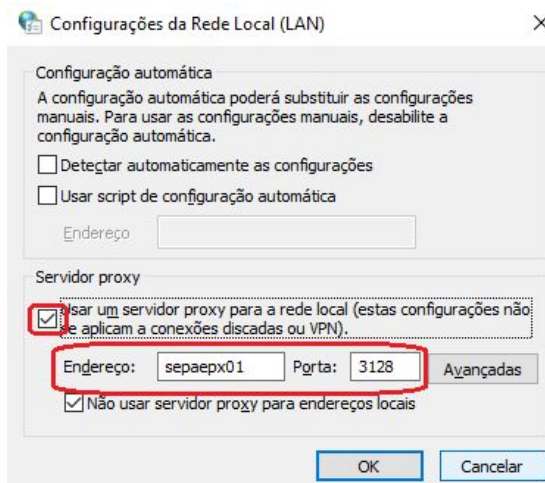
Configurações da Rede Local (LAN)

×

Configuração automática

A configuração automática poderá substituir as configurações manuais. Para usar as configurações manuais, desabilite a configuração automática.

Detectar automaticamente as configurações

Usar script de configuração automática

Endereço

Servidor proxy

Usar um servidor proxy para a rede local (estas configurações não se aplicam a conexões discadas ou VPN).

Endereço: sepaepx01 Porta: 3128 Avançadas

Não usar servidor proxy para endereços locais

OK Cancelar